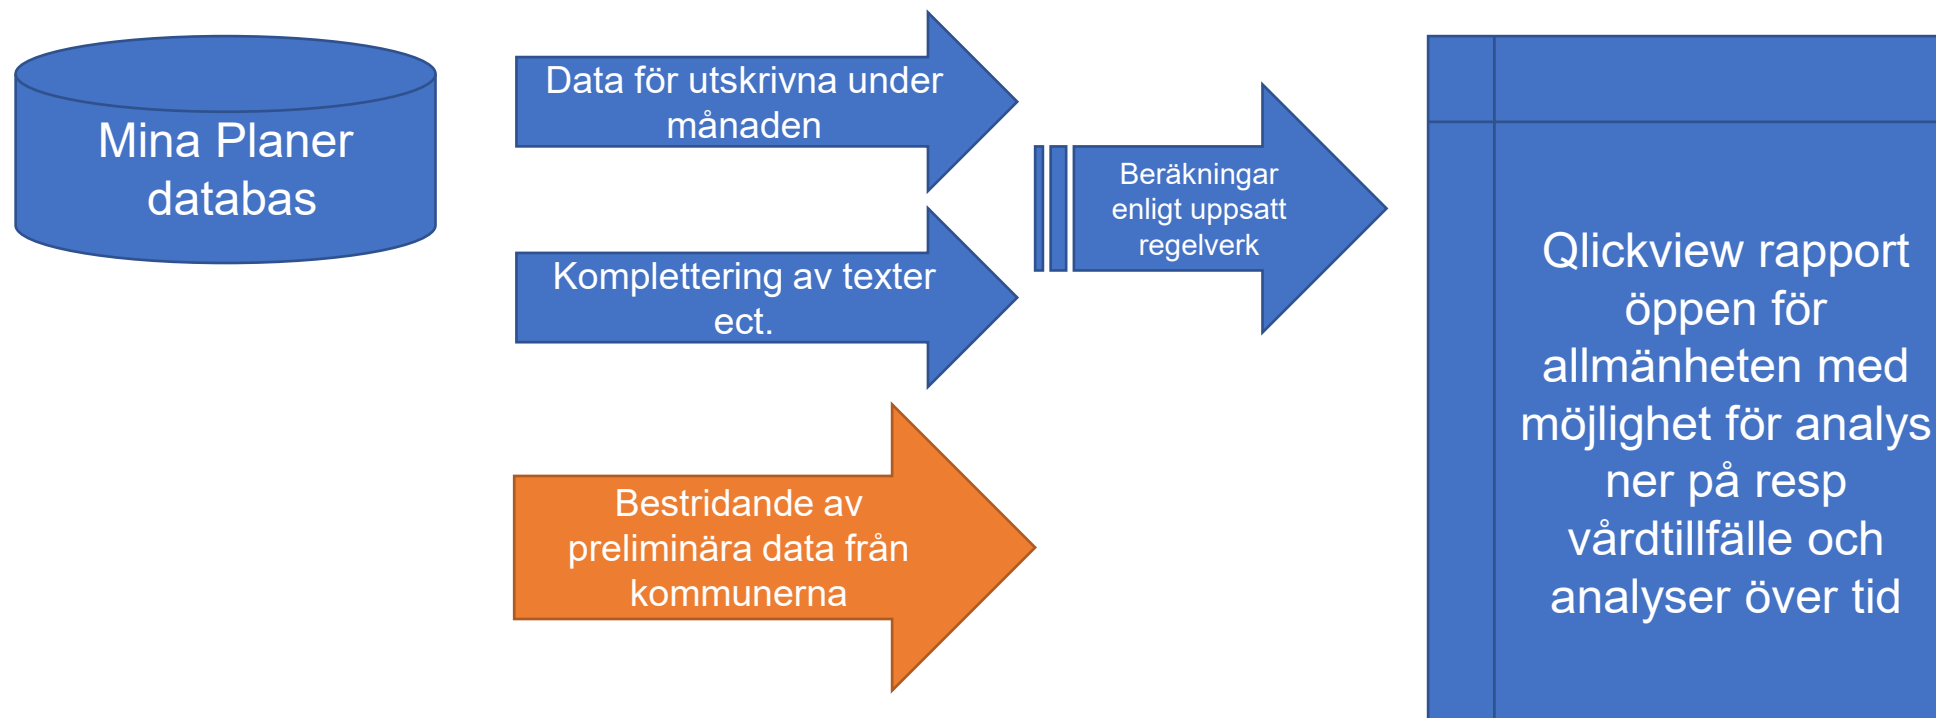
Mina Planer databas

Data för utskrivna under månaden

Komplettering av texter ect.

Bestridande av preliminära data från kommunerna

Beräkningar enligt uppsatt regelverk

Qlickview rapport öppen för allmänheten med möjlighet för analys ner på resp vårdtillfälle och analyser över tid